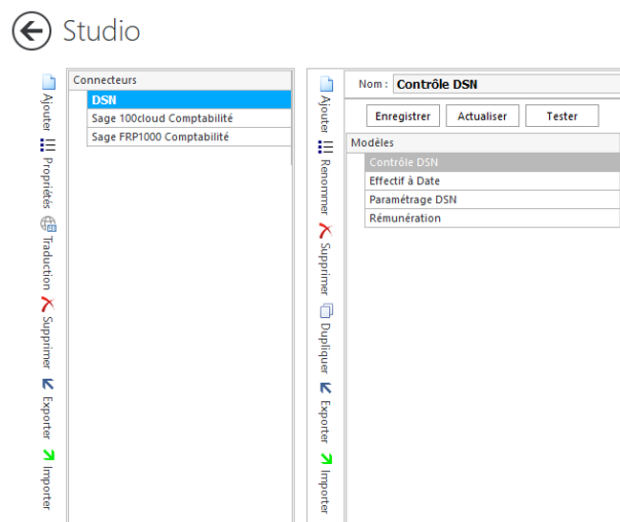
Studio

Ajouter
Propriétés
Traduction
Supprimer
Exporter
Importer

Connecteurs
DSN
Sage 100cloud Comptabilité
Sage FRP1000 Comptabilité

Ajouter
Renommer
Supprimer
Dupliquer
Exporter
Importer

Nom : Contrôle DSN

Enregistrer
Actualiser
Tester

Modèles
Contrôle DSN
Effectif à Date
Paramétrage DSN
Rémunération